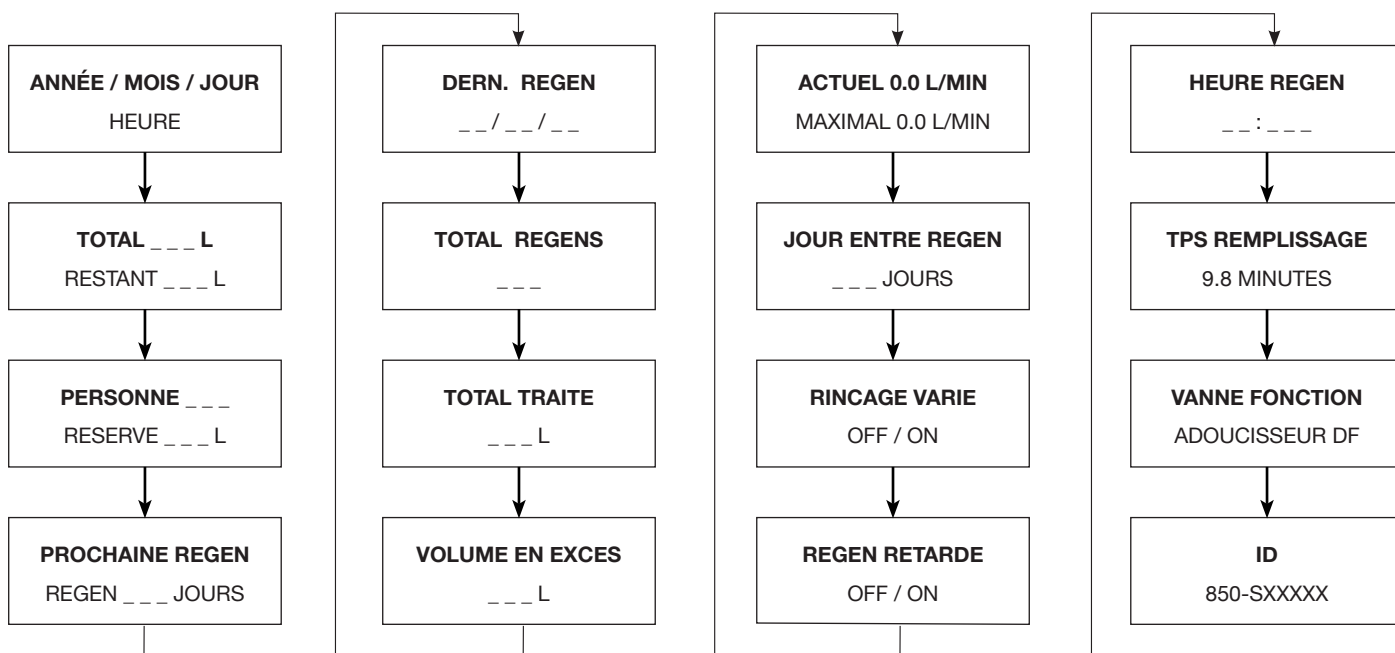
ANNÉE / MOIS / JOUR
HEURE

TOTAL _ _ _ L
RESTANT _ _ _ L

PERSONNE _ _ _
RESERVE _ _ _ L

PROCHAINE REGEN
REGEN _ _ _ JOURS

DERN. REGEN
_ _ / _ _ / _ _

TOTAL REGENS
_ _ _

TOTAL TRAITE
_ _ _ L

VOLUME EN EXCES
_ _ _ L

ACTUEL 0.0 L/MIN
MAXIMAL 0.0 L/MIN

JOUR ENTRE REGEN
_ _ _ JOURS

RINCAGE VARIE
OFF / ON

REGEN RETARDE
OFF / ON

HEURE REGEN
_ _ : _ _ _

TPS REMPLISSAGE
9.8 MINUTES

VANNE FONCTION
ADOUCISSEUR DF

ID
850-SXXXXX